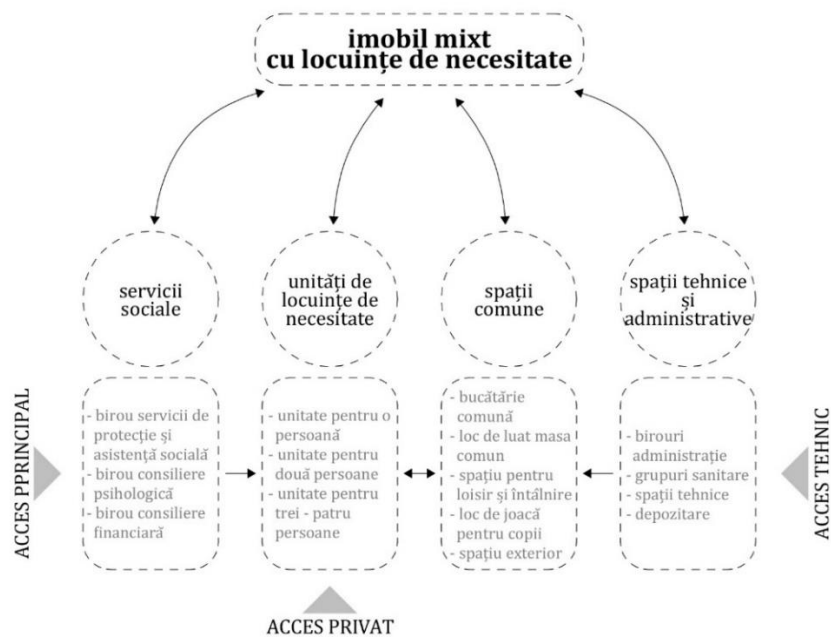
imobil mixt
cu locuințe de necesitate

servicii sociale

unități de locuințe de necesitate

spații comune

spații tehnice și administrative

ACCES PPRINCIPAL

- birou servicii de protecție și asistență socială
- birou consiliere psihologică
- birou consiliere financiară

- unitate pentru o persoană
- unitate pentru două persoane
- unitate pentru trei - patru persoane

- bucătărie comună
- loc de luat masa comun
- spațiu pentru loisir și întâlnire
- loc de joacă pentru copii
- spațiu exterior

- birouri administrație
- grupuri sanitare
- spații tehnice
- depozitare

ACCES TEHNIC

ACCES PRIVAT